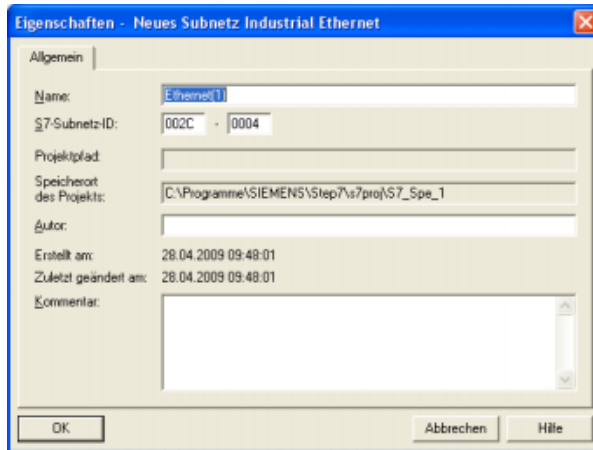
Eigenschaften - Neues Subnetz Industrial Ethernet

Allgemein

Name: Ethernet(1)

S7-Subnetz-ID: 002C - 0004

Projektpfad:

Speicherort des Projekts: C:\Programme\SIEMENS\Step7\s7proj\S7_Spe_1

Autor:

Erstellt am: 28.04.2009 09:48:01

Zuletzt geändert am: 28.04.2009 09:48:01

Kommentar:

OK

Abbrechen

Hilfe